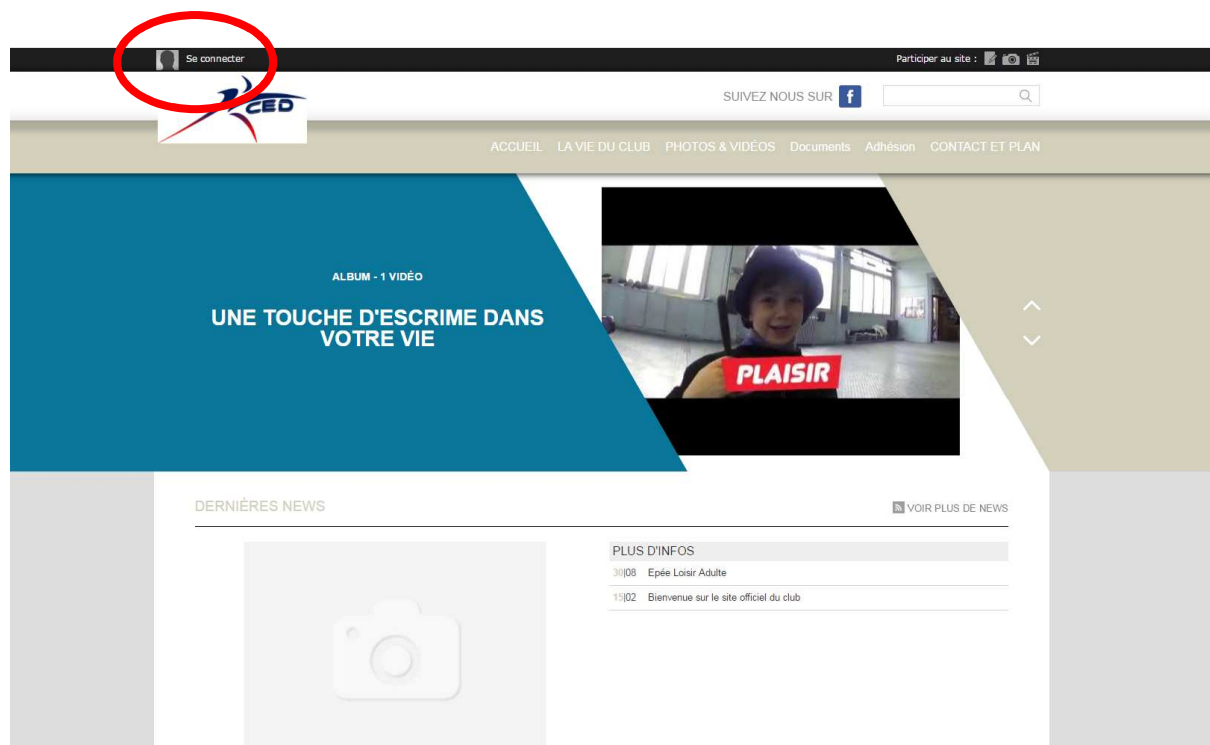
Se connecter

Participer au site :

CED

SUIVEZ NOUS SUR f

ACCUEIL LA VIE DU CLUB PHOTOS & VIDÉOS Documents Adhésion CONTACT ET PLAN

ALBUM - 1 VIDÉO

UNE TOUCHE D'ESCRIME DANS VOTRE VIE

PLAISIR

DERNIÈRES NEWS

VOIR PLUS DE NEWS

PLUS D'INFOS

30|08 Epée Loisir Adulte

15|02 Bienvenue sur le site officiel du club